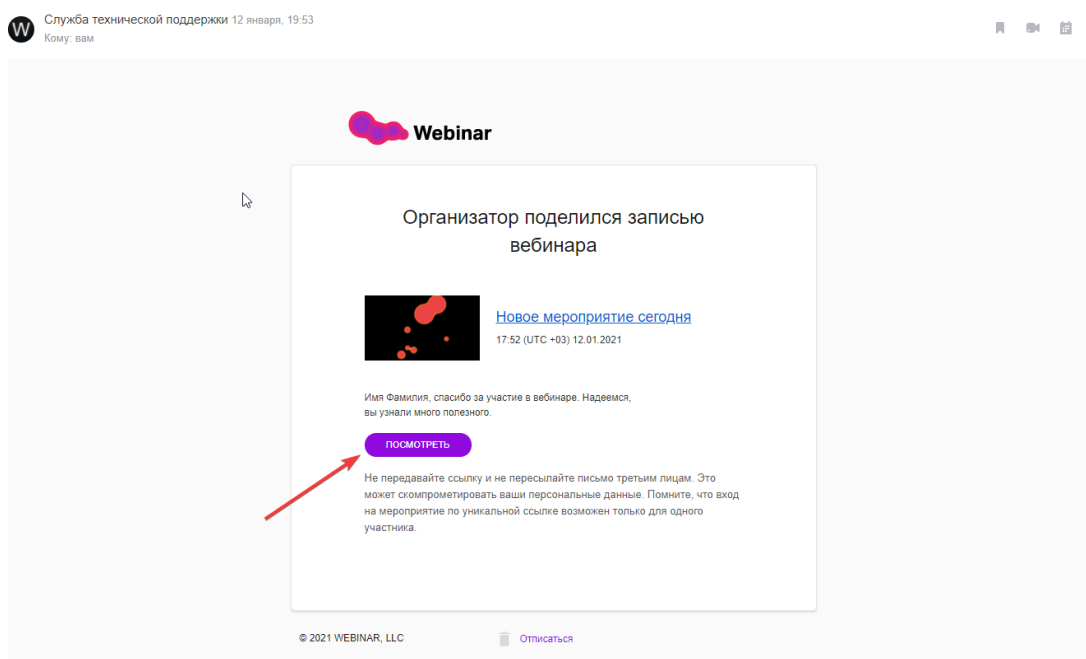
W

Служба технической поддержки 12 января, 19:53
Кому: вам

Webinar

Организатор поделился записью вебинара

Новое мероприятие сегодня

17:52 (UTC +03) 12.01.2021

Имя Фамилия, спасибо за участие в вебинаре. Надеемся, вы узнали много полезного.

ПОСМОТРЕТЬ

Не передавайте ссылку и не пересылайте письмо третьим лицам. Это может скомпрометировать ваши персональные данные. Помните, что вход на мероприятие по уникальной ссылке возможен только для одного участника.

© 2021 WEBINAR, LLC

Отписаться